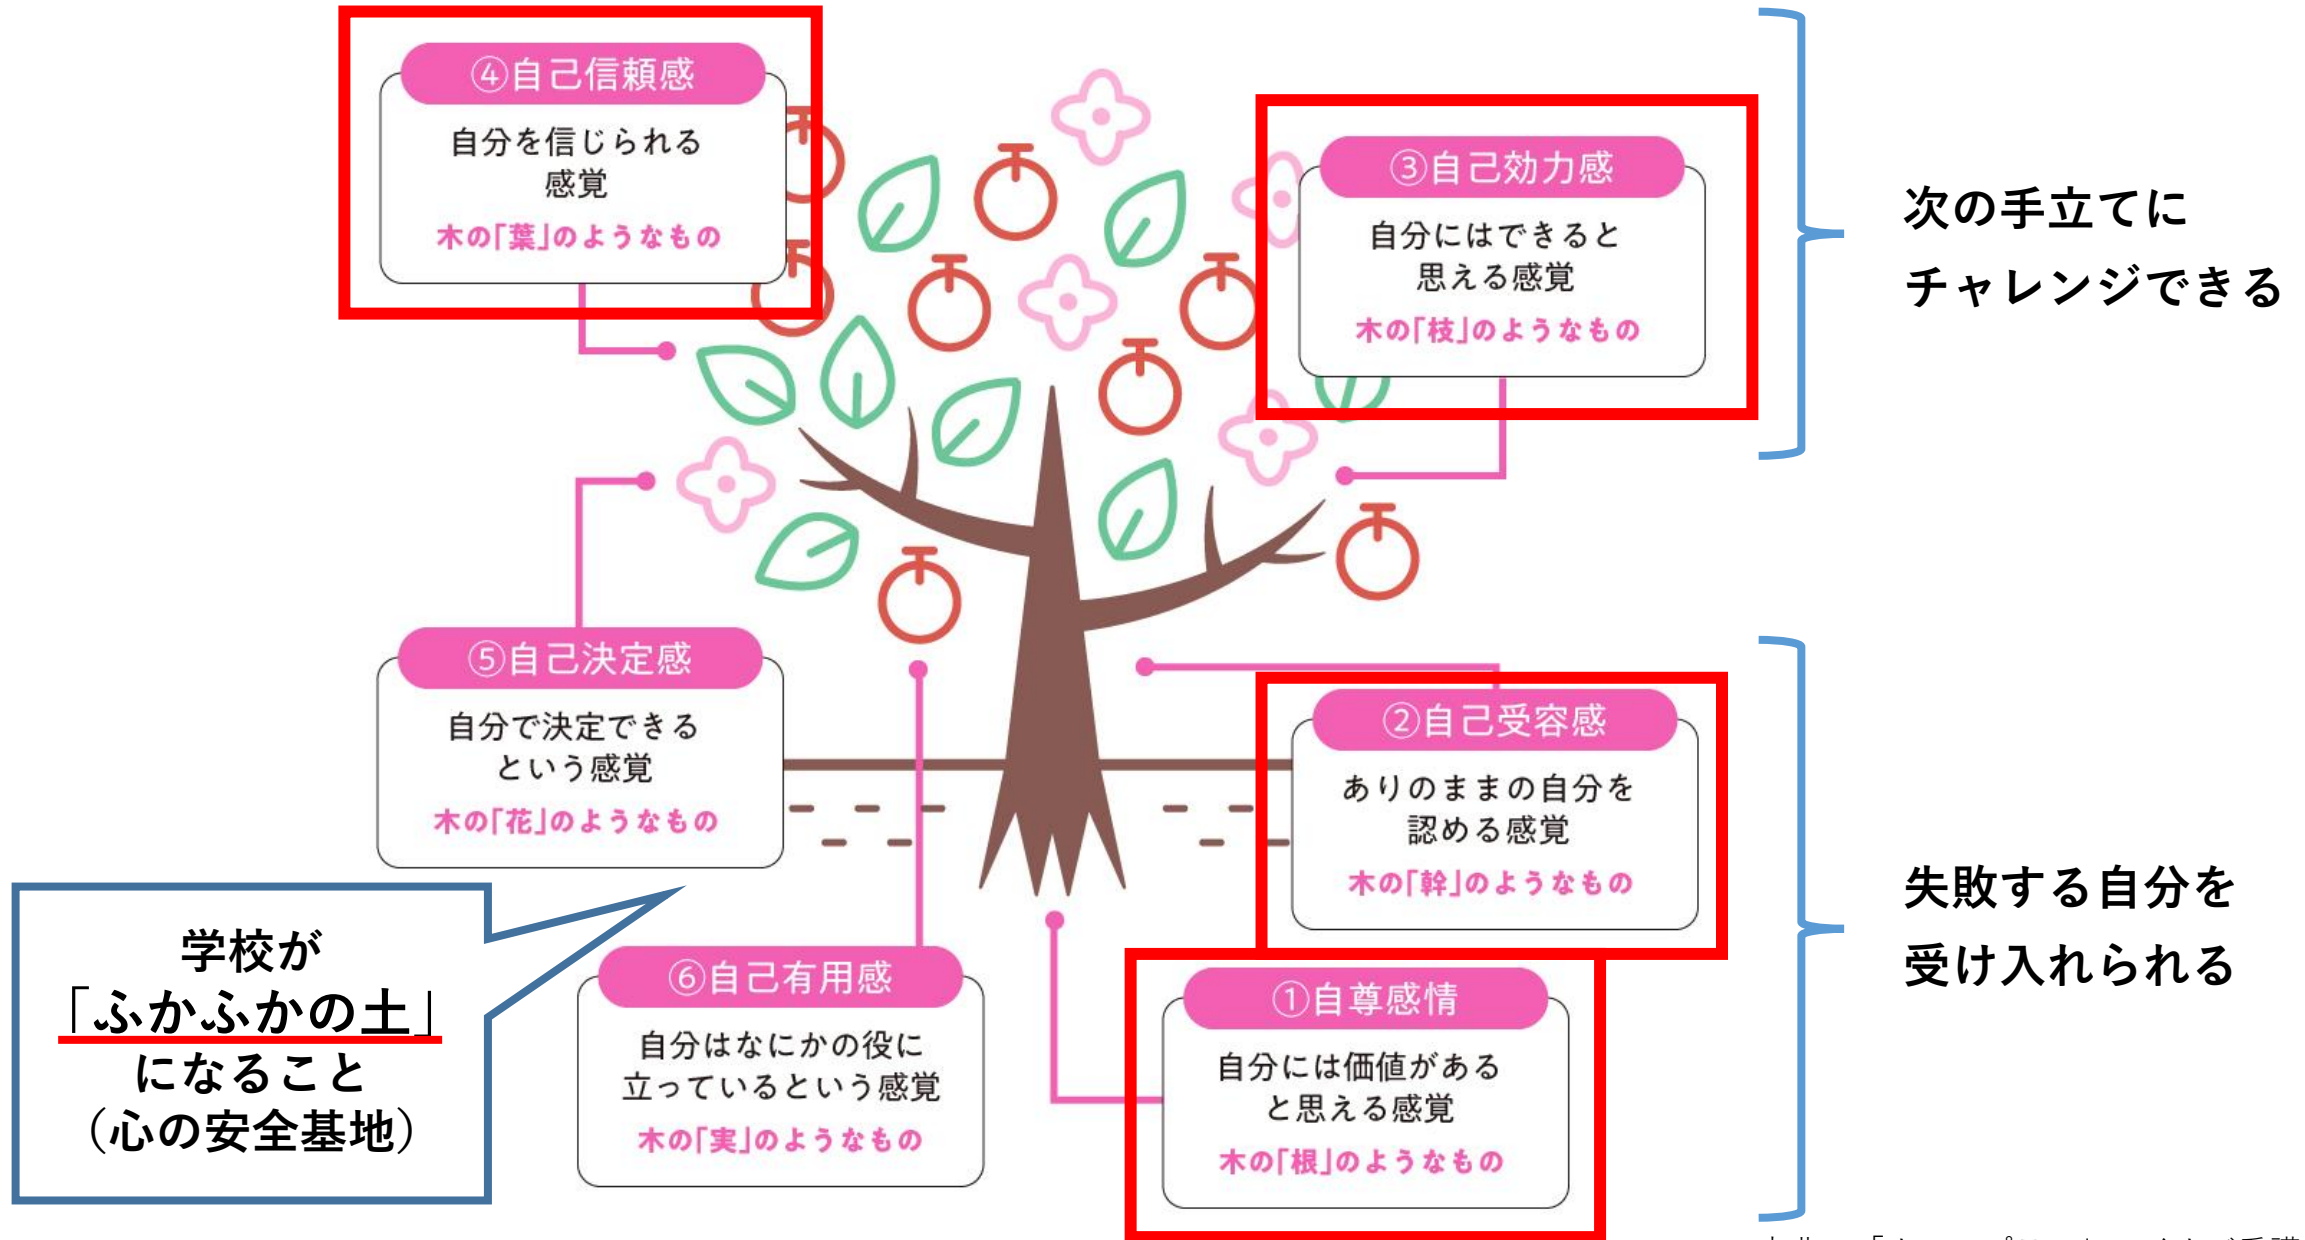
④自己信頼感
自分を信じられる感覚
木の「葉」のようなもの

③自己効力感
自分にはできると思える感覚
木の「枝」のようなもの

次の手立てにチャレンジできる

⑤自己決定感
自分で決定できるという感覚
木の「花」のようなもの

②自己受容感
ありのままの自分を認める感覚
木の「幹」のようなもの

失敗する自分を受け入れられる

学校が「ふかふかの土」になること（心の安全基地）

⑥自己有用感
自分はなにかの役に立っているという感覚
木の「実」のようなもの

①自尊感情
自分には価値があると思える感覚
木の「根」のようなもの

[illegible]